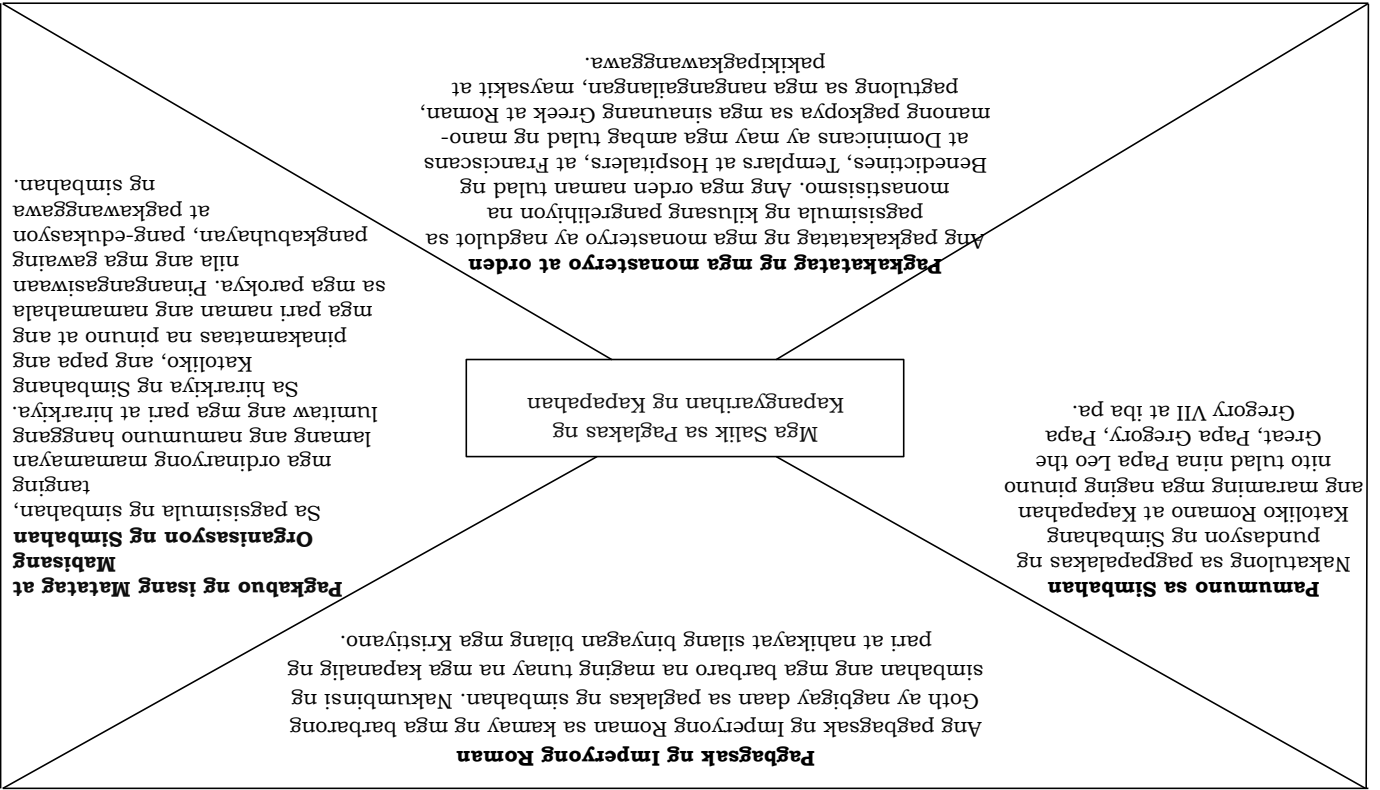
Mga Salik sa Paglakas ng Kapangyarihan ng Kapapahan

**Pagkakatatag ng mga monasteryo at orden**

Ang pagkakatatag ng mga monasteryo ay nagdulot sa pagsisimula ng kilusang pangrelihiyon na monastisismo. Ang mga orden naman tulad ng Benedictines, Templars at Hospitalers, at Franciscans at Dominicans ay may mga ambag tulad ng manong pagkopya sa mga sinaunang Greek at Roman, pagtulong sa mga nangangailangan, maysakit at pakikipagkawanggawa.

**Pamumuno sa Simbahan**

Nakatulong sa pagpapalakas ng pundasyon ng Simbahang Katoliko Romano at Kapapahan ang maraming mga naging pinuno nito tulad nina Papa Leo the Great, Papa Gregory, Papa Gregory VII at iba pa.

**Pagbagsak ng Imperyong Roman**

Ang pagbagsak ng Imperyong Roman sa kamay ng mga barbarong Goth ay nagbigay daan sa paglakas ng simbahan. Nakumbinsi ng simbahan ang mga barbaro na maging tunay na mga kapanalig ng pari at nahikayat silang binyagan bilang mga Kristiyano.

**Pagkabuo ng isang Matatag at Mabisang Organisasyon ng Simbahan**

Sa pagsisimula ng simbahan, tanging mga ordinaryong mamamayan lamang ang namumuno hanggang lumitaw ang mga pari at hirarkiya. Sa hirarkiya ng Simbahang Katoliko, ang papa ang pinakamataas na pinuno at ang mga pari naman ang namamahala sa mga parokya. Pinangangasiwaan nila ang mga gawaing pangkabuhayan, pang-edukasyon at pagkawanggawa ng simbahan.